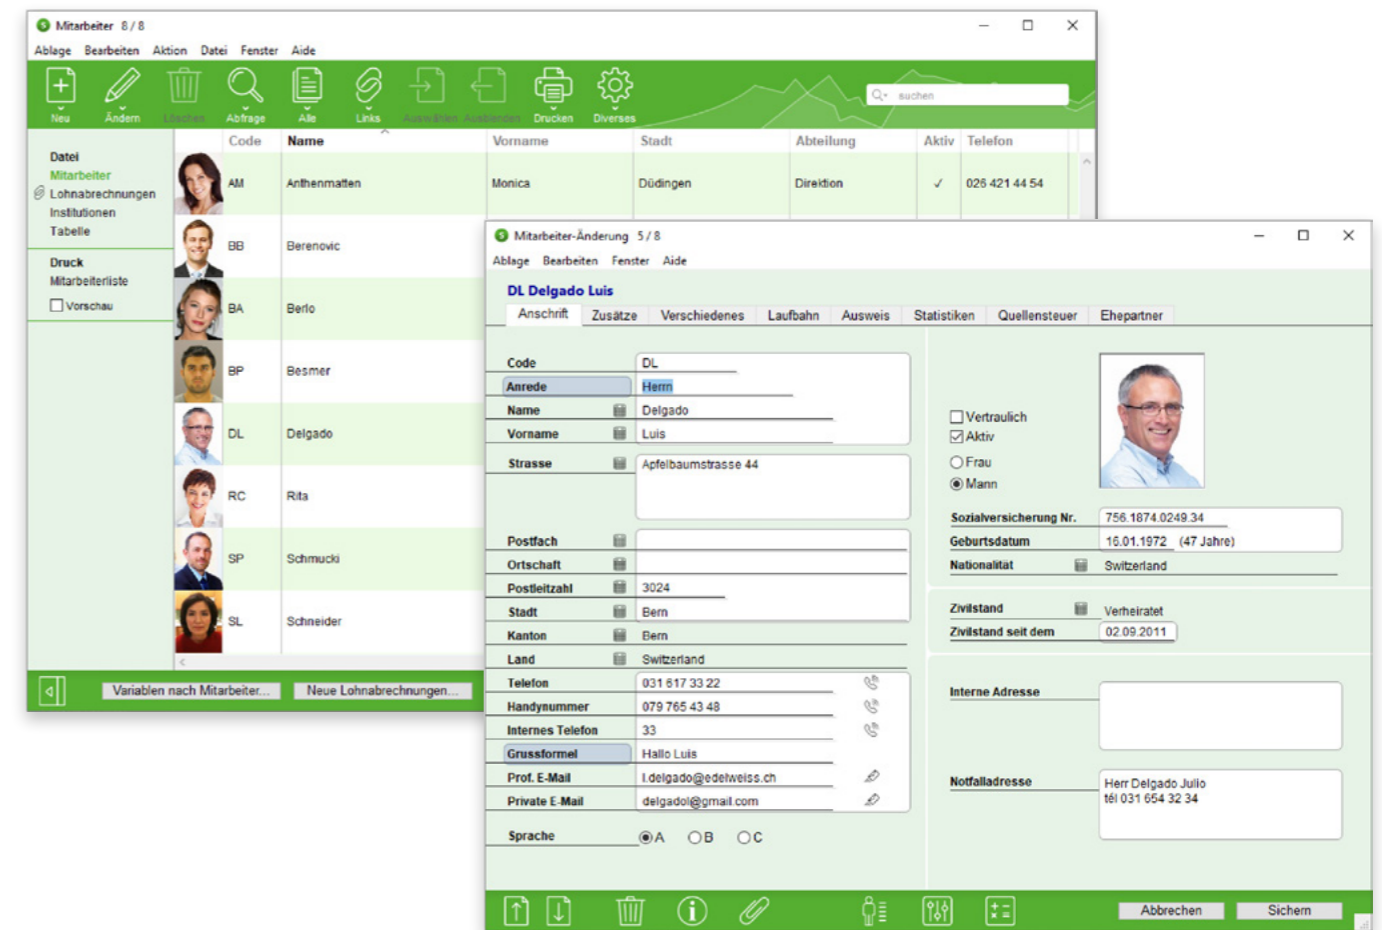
Mitarbeiter 8 / 8

Ablage Bearbeiten Aktion Datei Fenster Aide

Neu Ändern Löschen Abfrage Alle Links Auswählen Ausblenden Drucken Diverses

suchen

Datei
Mitarbeiter
Lohnabrechnungen
Institutionen
Tabelle

Druck
Mitarbeiterliste
Vorschau

| Code | Name | Vorname | Stadt | Abteilung | Aktiv | Telefon |
|---|---|---|---|---|---|---|
| AM | Anthenmatten | Monica | Düdingen | Direktion | ✓ | 026 421 44 54 |
| BB | Berenovic | | | | | |
| BA | Berlo | | | | | |
| BP | Besmer | | | | | |
| DL | Delgado | | | | | |
| RC | Rita | | | | | |
| SP | Schmucki | | | | | |
| SL | Schneider | | | | | |

Variablen nach Mitarbeiter... Neue Lohnabrechnungen...

Mitarbeiter-Änderung 5 / 8

Ablage Bearbeiten Fenster Aide

DL Delgado Luis

Anschrift Zusätze Verschiedenes Laufbahn Ausweis Statistiken Quellensteuer Ehepartner

Code DL
Anrede Herrn
Name Delgado
Vorname Luis
Strasse Apfelbaumstrasse 44
Postfach
Ortschaft
Postleitzahl 3024
Stadt Bern
Kanton Bern
Land Switzerland
Telefon 031 617 33 22
Handynummer 079 765 43 48
Internes Telefon 33
Grussformel Hallo Luis
Prof. E-Mail l.delgado@edelweiss.ch
Private E-Mail delgadol@gmail.com
Sprache A B C

Vertraulich
Aktiv
Frau
Mann

Sozialversicherung Nr. 756.1874.0249.34
Geburtsdatum 16.01.1972 (47 Jahre)
Nationalität Switzerland

Zivilstand Verheiratet
Zivilstand seit dem 02.09.2011

Interne Adresse

Notfalladresse Herr Delgado Julio
tél 031 654 32 34

Abbrechen Sichern